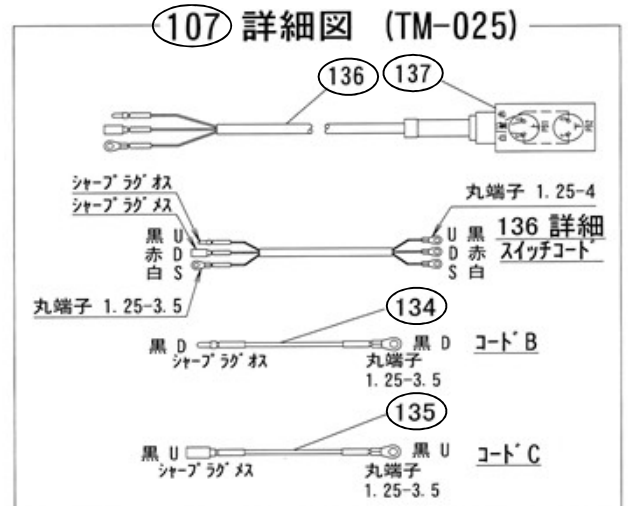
107 詳細図 (TM-025)

136
137

ｼｬｰﾌﾟﾗｸﾞｵｽ
ｼｬｰﾌﾟﾗｸﾞﾒｽ
黒 U
赤 D
白 S
丸端子 1.25-3.5

丸端子 1.25-4
U 黒
D 赤
S 白
136 詳細
ｽｲｯﾁｺｰﾄﾞ

134
黒 D
ｼｬｰﾌﾟﾗｸﾞｵｽ
黒 D
丸端子
1.25-3.5
ｺｰﾄﾞB

135
黒 U
ｼｬｰﾌﾟﾗｸﾞﾒｽ
黒 U
丸端子
1.25-3.5
ｺｰﾄﾞC